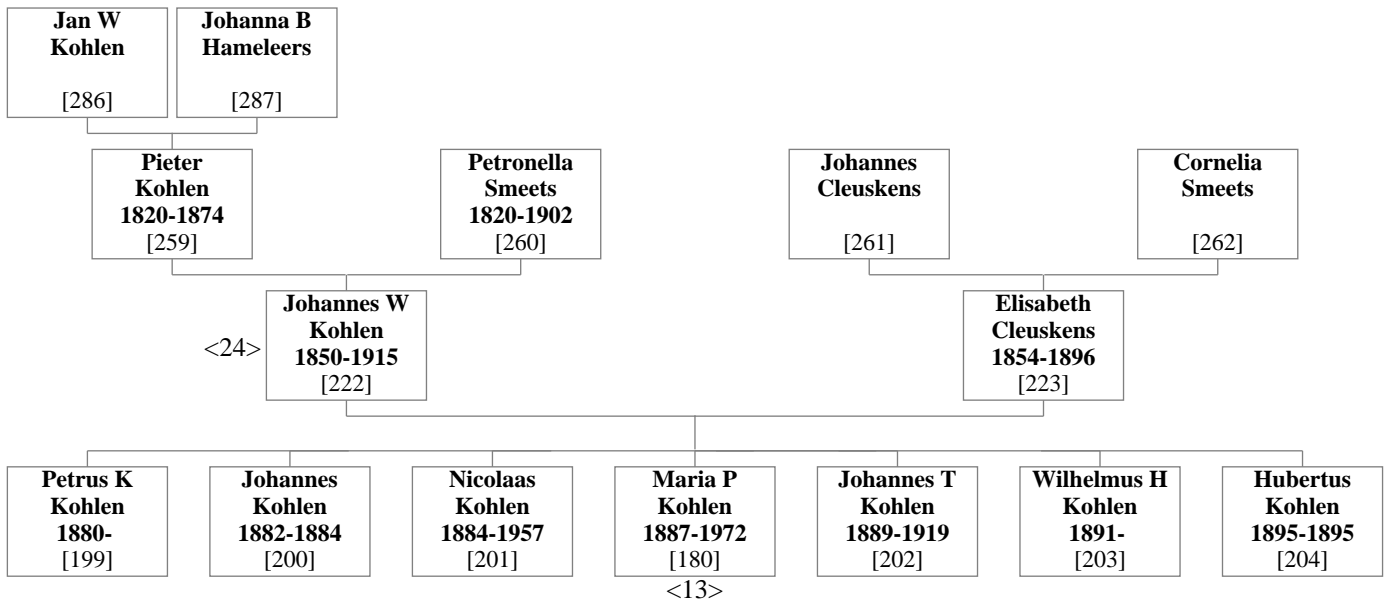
Jan W Kohlen
[286]

Johanna B Hameleers
[287]

Pieter Kohlen
1820-1874
[259]

Petronella Smeets
1820-1902
[260]

Johannes Cleuskens
[261]

Cornelia Smeets
[262]

<24>
Johannes W Kohlen
1850-1915
[222]

Elisabeth Cleuskens
1854-1896
[223]

Petrus K Kohlen
1880-
[199]

Johannes Kohlen
1882-1884
[200]

Nicolaas Kohlen
1884-1957
[201]

Maria P Kohlen
1887-1972
[180]
<13>

Johannes T Kohlen
1889-1919
[202]

Wilhelmus H Kohlen
1891-
[203]

Hubertus Kohlen
1895-1895
[204]